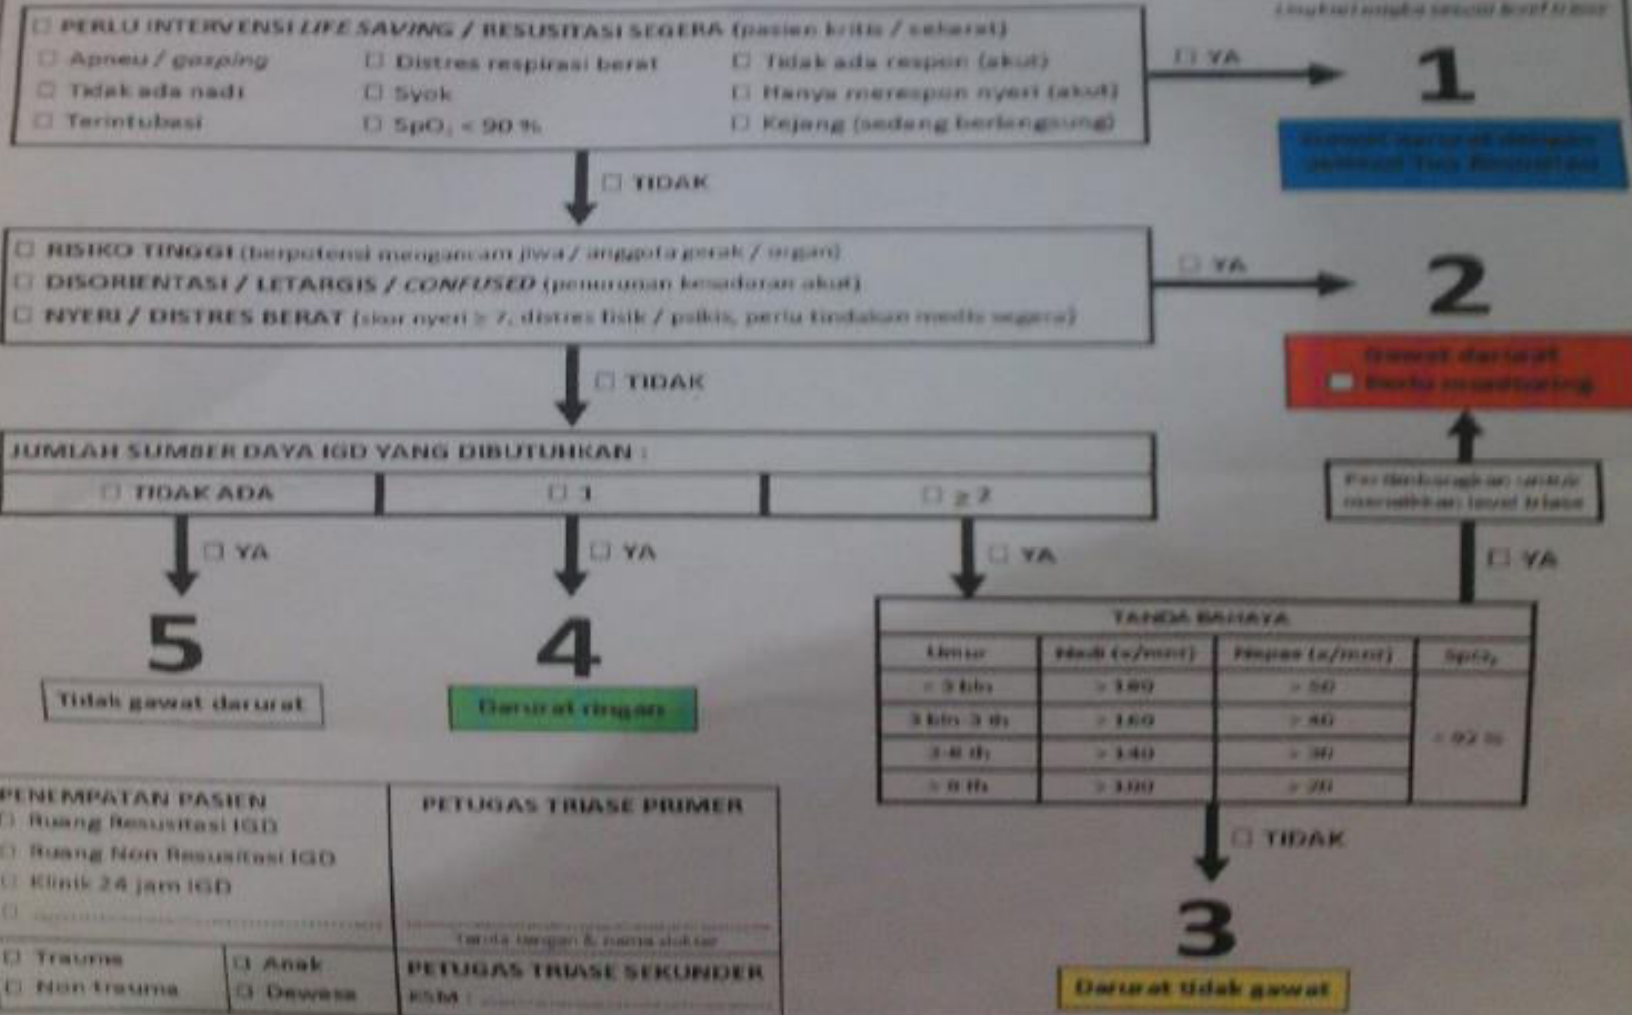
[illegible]

☐ PERLU INTERVENSI LIFE SAVING / RESUSITASI SEGERA (pasien kritis / sekarat)
☐ Apneu / gasping ☐ Distres respirasi berat ☐ Tidak ada respon (akut)
☐ Tidak ada nadi ☐ Syok ☐ Hanya merespon nyeri (akut)
☐ Terintubasi ☐ $SpO_2 < 90\%$ ☐ Kejang (sedang berlangsung)

☐ YA

1

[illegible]

☐ TIDAK

☐ RISIKO TINGGI (berpotensi mengancam jiwa / anggota gerak / organ)
☐ DISORIENTASI / LETARGIS / CONFUSED (penurunan kesadaran akut)
☐ NYERI / DISTRES BERAT (skor nyeri ≥ 7, distres fisik / psikis, perlu tindakan medis segera)

☐ YA

2

Gawat darurat
☐ Perlu monitoring

☐ TIDAK

JUMLAH SUMBER DAYA IGD YANG DIBUTUHKAN :

| ☐ TIDAK ADA | ☐ 1 | ☐ ≥ 2 |
|---|---|---|

☐ YA ☐ YA ☐ YA

5
Tidak gawat darurat

4
Darurat ringan

Pertimbangkan untuk menaikkan level triase

☐ YA

| TANDA BAHAYA | | | |
|---|---|---|---|
| Umur | Nadi (x/menit) | Napas (x/menit) | $SpO_2$ |
| < 3 bln | > 180 | > 50 | < 92 % |
| 3 bln-3 th | > 160 | > 40 | |
| 3-8 th | > 140 | > 30 | |
| > 8 th | > 100 | > 20 | |

☐ TIDAK

3
Darurat tidak gawat

PENEMPATAN PASIEN
☐ Ruang Resusitasi IGD
☐ Ruang Non Resusitasi IGD
☐ Klinik 24 jam IGD
☐ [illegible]

☐ Trauma ☐ Anak
☐ Non trauma ☐ Dewasa

PETUGAS TRIASE PRIMER
Tanda tangan & nama dokter

PETUGAS TRIASE SEKUNDER
KSM : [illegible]